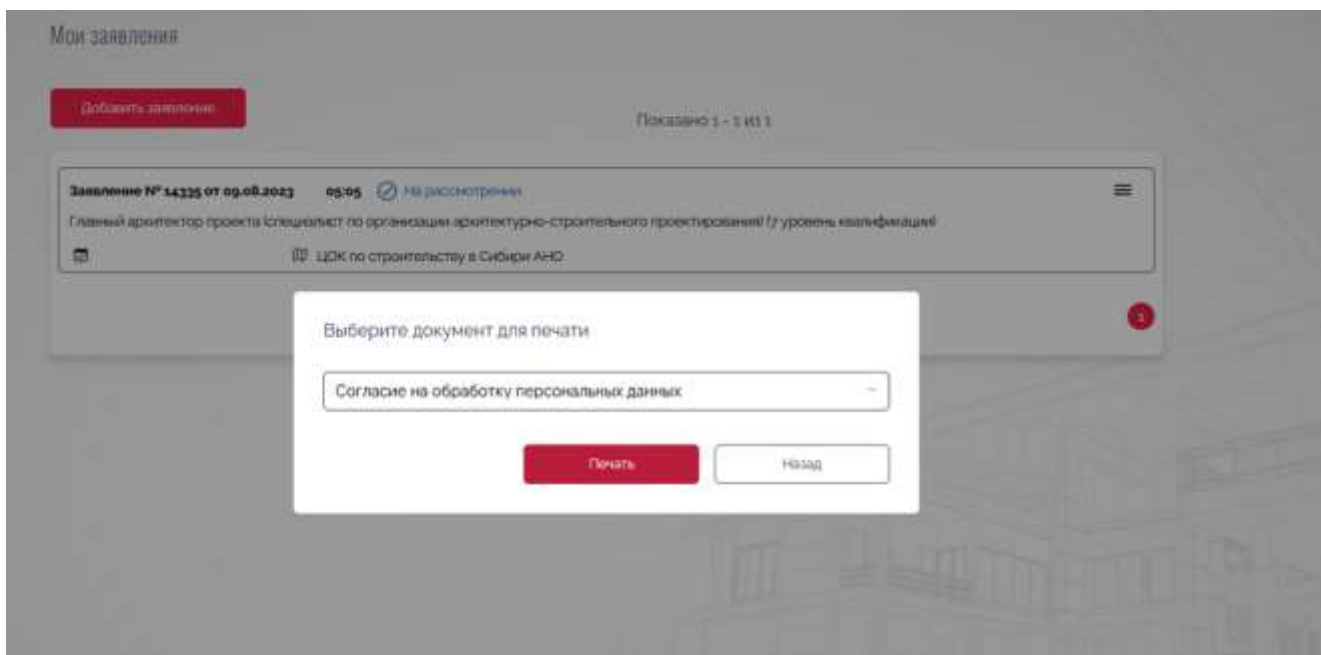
Мои заявления

Добавить заявление

Показано 1 - 1 из 1

Заявление № 14335 от 09.08.2023 05:05 На рассмотрении

Главный архитектор проекта (специалист по организации архитектурно-строительного проектирования) (7 уровень квалификации)

ЦОК по строительству в Сибири АНО

1

Выберите документ для печати

Согласие на обработку персональных данных

Печать

Назад